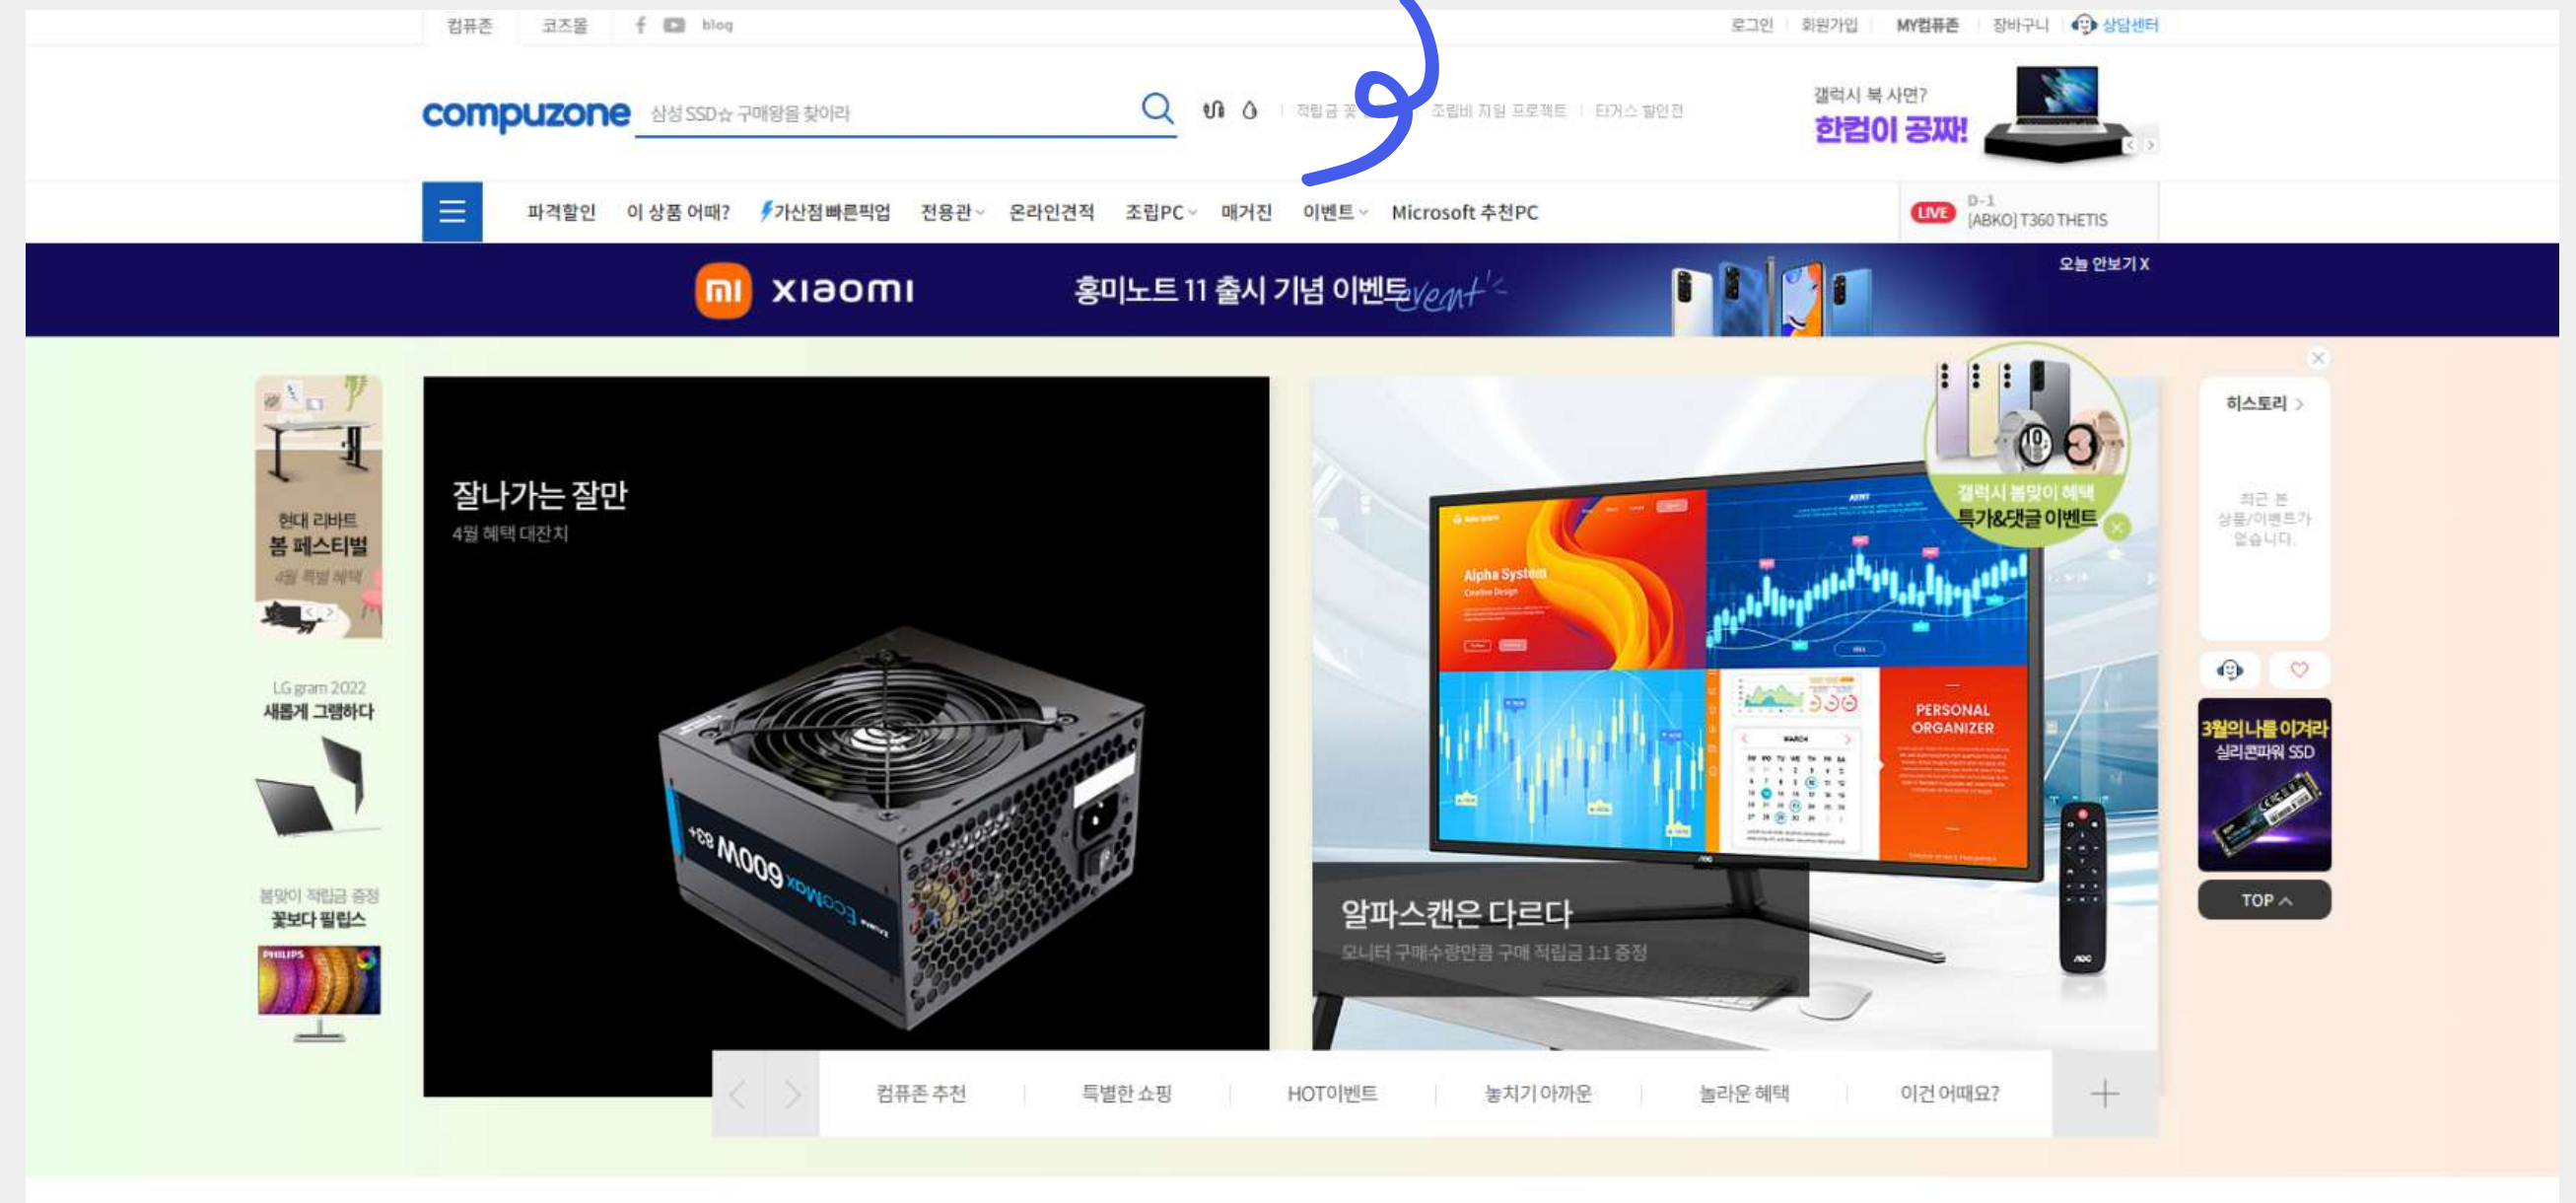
컴퓨존 코즈몰 blog

로그인 회원가입 MY컴퓨존 장바구니 상담센터

compuzone 삼성SSD☆ 구매왕을 찾아라

적립금 꽃 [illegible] 조립비 지원 프로젝트 티거스 할인전

갤럭시 북 사면? 한컴이 공짜!

파격할인 이 상품 어때? 가산점빠른픽업 전용관 온라인견적 조립PC 매거진 이벤트 Microsoft 추천PC

LIVE D-1 [ABKO] T360 THETIS

xiaomi 홍미노트 11 출시 기념 이벤트 event

오늘 안보기 X

현대 리바트 봄 페스티벌 4월 특별 혜택

LG gram 2022 새롭게 그램하다

봄맞이 적립금 증정 꽃보다 필립스

잘나가는 잘만
4월 혜택 대잔치

600W 83+ EcoMax

갤럭시 봄맞이 혜택 특가&댓글 이벤트

Alpha System

PERSONAL ORGANIZER

알파스캔은 다르다
모니터 구매수량만큼 구매 적립금 1:1 증정

히스토리 >

최근 본 상품/이벤트가 없습니다.

3월의나를이겨라 실리콘파워 SSD

TOP

컴퓨존 추천 특별한 쇼핑 HOT이벤트 놓치기 아까운 놀라운 혜택 이건 어때요?